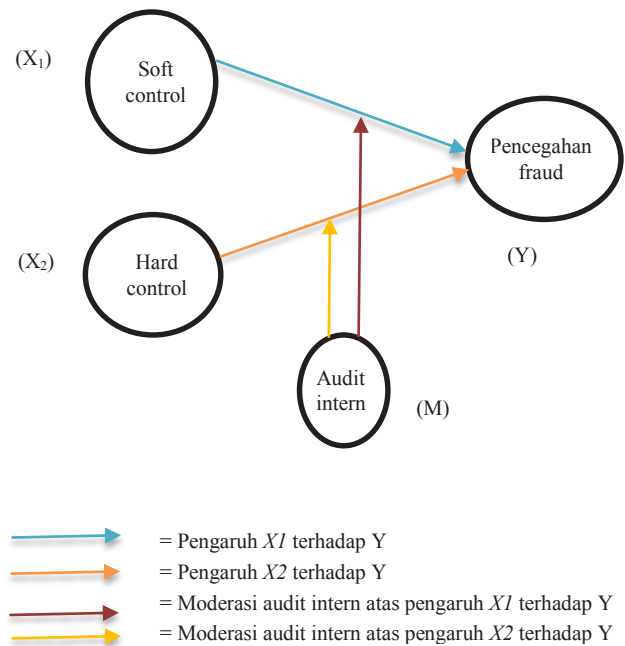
($X_1$) Soft control

Pencegahan fraud

($X_2$) Hard control

(Y)

Audit intern (M)

= Pengaruh *X1* terhadap Y

= Pengaruh *X2* terhadap Y

= Moderasi audit intern atas pengaruh *X1* terhadap Y

= Moderasi audit intern atas pengaruh *X2* terhadap Y